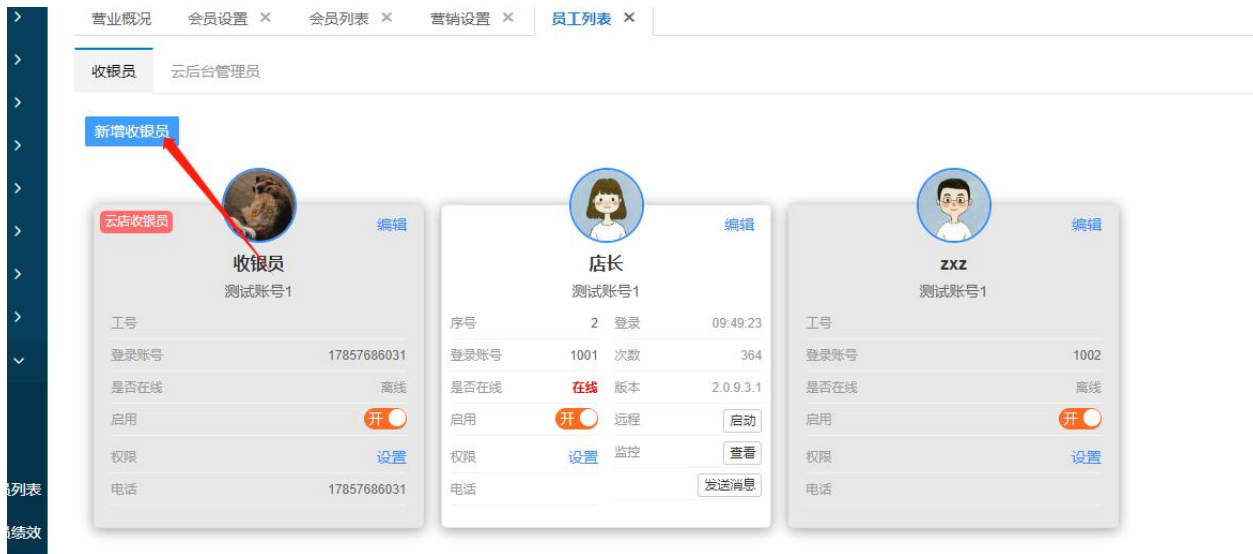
营业概况 会员设置 ✕ 会员列表 ✕ 营销设置 ✕ 员工列表 ✕

收银员 云后台管理员

新增收银员

云店收银员
编辑
收银员
测试账号1
工号
登录账号 17857686031
是否在线 离线
启用 开
权限 设置
电话 17857686031

编辑
店长
测试账号1
序号 2
登录账号 1001
是否在线 在线
启用 开
权限 设置
电话
登录 09:49:23
次数 364
版本 2.0.9.3.1
远程 启动
监控 查看
发送消息

编辑
zxz
测试账号1
工号
登录账号 1002
是否在线 离线
启用 开
权限 设置
电话

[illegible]列表
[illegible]绩效